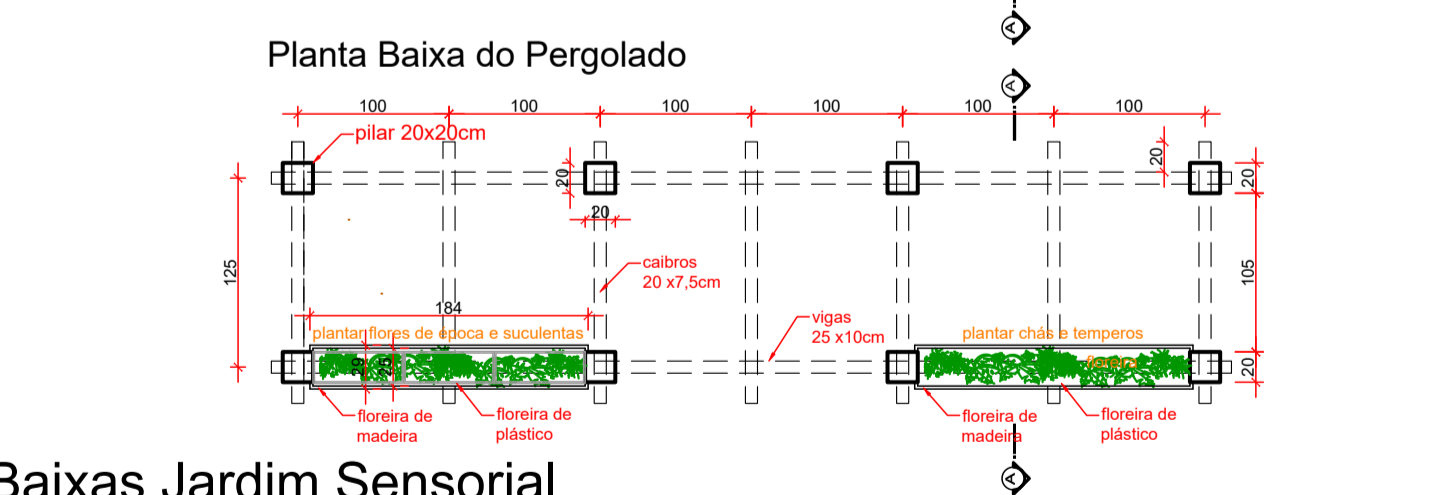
Planta Baixa do Pergolado

100 100 100 100 100 100

pilar 20x20cm

20

20

20

20

125

105

caibros 20 x7,5cm

184

plantar flores de epoca e suculentas

vigas 25 x10cm

plantar chás e temperos

floreira

29

25

20

floreira de madeira

floreira de plástico

floreira de madeira

floreira de plástico

A

A

A

Baixas Jardim Sensorial